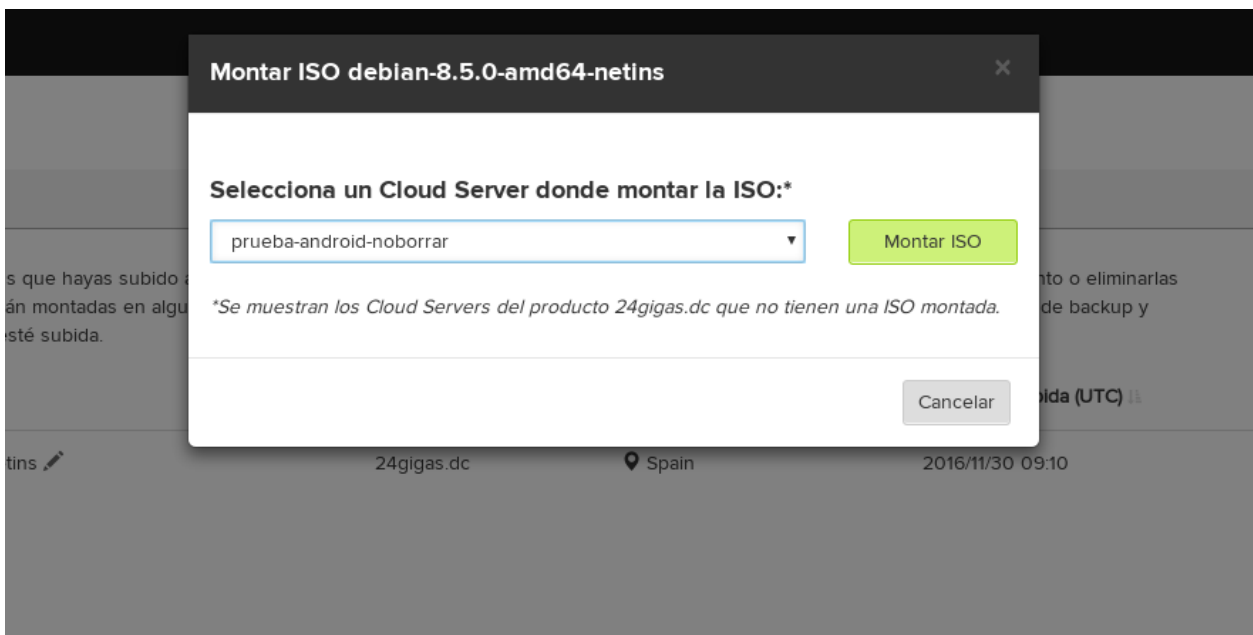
Montar ISO debian-8.5.0-amd64-netins

×

Selecciona un Cloud Server donde montar la ISO:*

prueba-android-noborrar

Montar ISO

*Se muestran los Cloud Servers del producto 24gigas.dc que no tienen una ISO montada.

Cancelar

s que hayas subido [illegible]
án montadas en algu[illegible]
esté subida.

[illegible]nto o eliminarlas
de backup y

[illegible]bida (UTC)

tins

24gigas.dc

Spain

2016/11/30 09:10